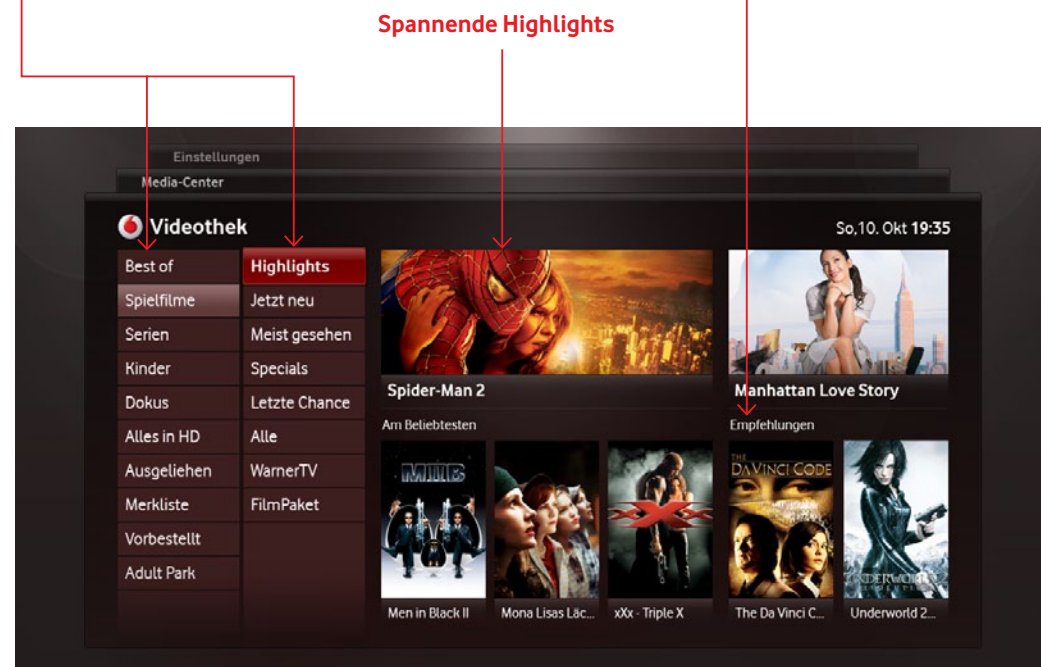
Spannende Highlights

Einstellungen

Media-Center

Videothek

So,10. Okt 19:35

Best of
Spielfilme
Serien
Kinder
Dokus
Alles in HD
Ausgeliehen
Merkliste
Vorbestellt
Adult Park

Highlights
Jetzt neu
Meist gesehen
Specials
Letzte Chance
Alle
WarnerTV
FilmPaket

Spider-Man 2

Manhattan Love Story

Am Beliebtesten

Empfehlungen

MIIB

XXX

DA VINCI CODE

UNDERWORLD

Men in Black II

Mona Lisas Läc...

xXx - Triple X

The Da Vinci C...

Underworld 2...